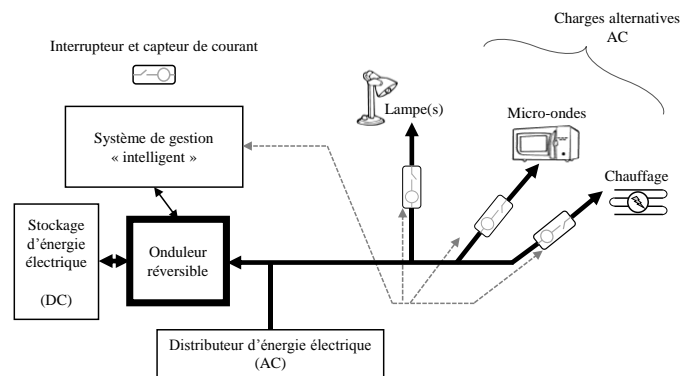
Charges alternatives
AC

Interrupteur et capteur de courant

Lampe(s)

Micro-ondes

Système de gestion
« intelligent »

Chauffage

Stockage
d'énergie
électrique

(DC)

Onduleur
réversible

Distributeur d'énergie électrique
(AC)